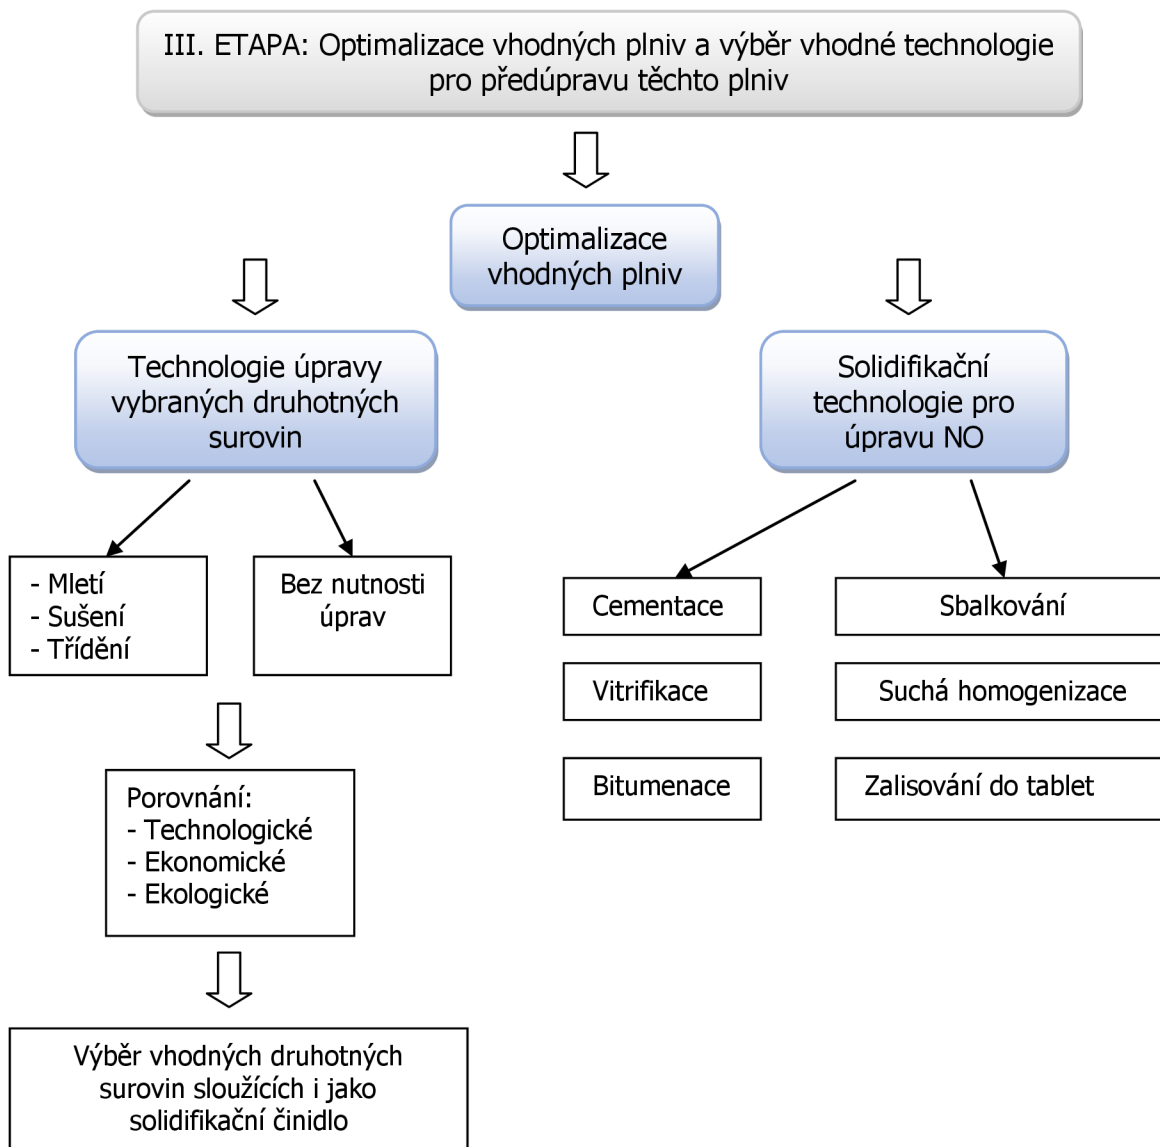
III. ETAPA: Optimalizace vhodných plniv a výběr vhodné technologie pro předúpravu těchto plniv

Optimalizace vhodných plniv

Technologie úpravy vybraných druhotných surovin

- Mletí
- Sušení
- Třídění

Bez nutnosti úprav

Porovnání:
- Technologické
- Ekonomické
- Ekologické

Výběr vhodných druhotných surovin sloužících i jako solidifikační činidlo

Solidifikační technologie pro úpravu NO

Cementace

Vitrifikace

Bitumenace

Sbalkování

Suchá homogenizace

Zalisování do tablet